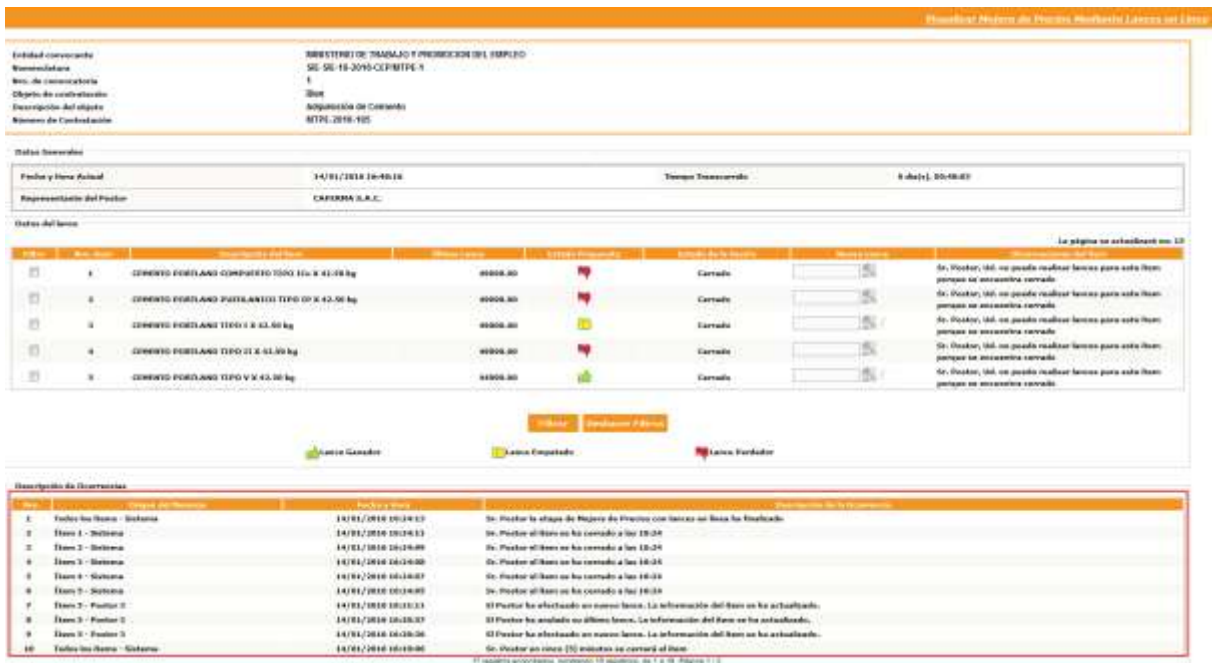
Visualizar Mejora de Precios Mediante Lances en Línea

Entidad convocante | MINISTERIO DE TRABAJO Y PROMOCION DEL EMPLEO
Nomenclatura | SIE-SIE-10-2016-CEP/MTPE-1
Nro. de convocatoria | 1
Objeto de contratación | Bien
Descripción del objeto | Adquisición de Cemento
Número de Contratación | MTPE-2016-105

Datos Generales

| Fecha y Hora Actual | 14/01/2016 16:40:16 | Tiempo Transcurrido | 0 día(s), 00:40:03 |
|---|---|---|---|
| Representante del Postor | CAFERMA S.A.C. | | |

Datos del lance

La página se actualizará en: 13

| Filtro | Nro. item | Descripción del Item | Último Lance | Estado Propuesta | Estado de la Subasta | Nuevo Lance | Observaciones del Item |
|---|---|---|---|---|---|---|---|
| | 1 | CEMENTO PORTLAND COMPUESTO TIPO ICo X 42.50 kg | 40000.00 | | Cerrado | | Sr. Postor, Ud. no puede realizar lances para este ítem porque se encuentra cerrado |
| | 2 | CEMENTO PORTLAND PUZOLANICO TIPO IP X 42.50 kg | 40000.00 | | Cerrado | | Sr. Postor, Ud. no puede realizar lances para este ítem porque se encuentra cerrado |
| | 3 | CEMENTO PORTLAND TIPO I X 42.50 kg | 40000.00 | | Cerrado | | Sr. Postor, Ud. no puede realizar lances para este ítem porque se encuentra cerrado |
| | 4 | CEMENTO PORTLAND TIPO II X 42.50 kg | 40000.00 | | Cerrado | | Sr. Postor, Ud. no puede realizar lances para este ítem porque se encuentra cerrado |
| | 5 | CEMENTO PORTLAND TIPO V X 42.50 kg | 34000.00 | | Cerrado | | Sr. Postor, Ud. no puede realizar lances para este ítem porque se encuentra cerrado |

Filtrar | Deshacer Filtro

Lance Ganador | Lance Empatado | Lance Perdedor

Descripción de Ocurrencias

| Nro. | Etapa del Proceso | Fecha y Hora | Descripción de la Ocurrencia |
|---|---|---|---|
| 1 | Todos los ítems - Sistema | 14/01/2016 16:24:13 | Sr. Postor la etapa de Mejora de Precios con lances en línea ha finalizado |
| 2 | Ítem 1 - Sistema | 14/01/2016 16:24:13 | Sr. Postor el ítem se ha cerrado a las 16:24 |
| 3 | Ítem 2 - Sistema | 14/01/2016 16:24:09 | Sr. Postor el ítem se ha cerrado a las 16:24 |
| 4 | Ítem 3 - Sistema | 14/01/2016 16:24:08 | Sr. Postor el ítem se ha cerrado a las 16:24 |
| 5 | Ítem 4 - Sistema | 14/01/2016 16:24:07 | Sr. Postor el ítem se ha cerrado a las 16:24 |
| 6 | Ítem 5 - Sistema | 14/01/2016 16:24:05 | Sr. Postor el ítem se ha cerrado a las 16:24 |
| 7 | Ítem 5 - Postor 3 | 14/01/2016 16:21:11 | El Postor ha efectuado un nuevo lance. La información del ítem se ha actualizado. |
| 8 | Ítem 5 - Postor 3 | 14/01/2016 16:20:57 | El Postor ha anulado su último lance. La información del ítem se ha actualizado. |
| 9 | Ítem 5 - Postor 3 | 14/01/2016 16:20:36 | El Postor ha efectuado un nuevo lance. La información del ítem se ha actualizado. |
| 10 | Todos los ítems - Sistema | 14/01/2016 16:19:00 | Sr. Postor en cinco (5) minutos se cerrará el ítem |

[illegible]